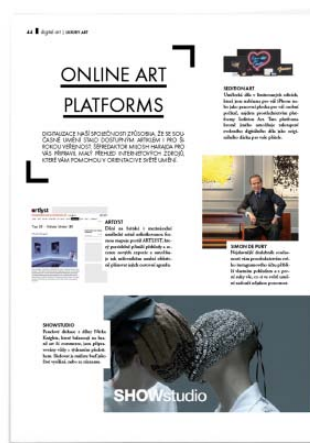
44 | digital art | LUXURY ART

ONLINE ART PLATFORMS

DIGITALIZACE NAŠÍ SPOLEČNOSTI ZPŮSOBILA, ŽE SE SOUČASNÉ UMĚNÍ STALO DOSTUPNÝM ARTRISM I PRO ŠIROKOU VEŘEJNOST. ŠÉFREDAKTOR MILOŠ HARADA PRO VÁS PŘIPRAVIL MALÝ PŘEHLED INTERNETOVÝCH ZDROJŮ, KTERÉ VÁM POMOHOU V ORIENTACI VE SVĚTĚ UMĚNÍ.

SEDITION ART
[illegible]

ARTSY
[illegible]

SIMON DE PURY
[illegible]

SHOWSTUDIO
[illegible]

SHOWstudio